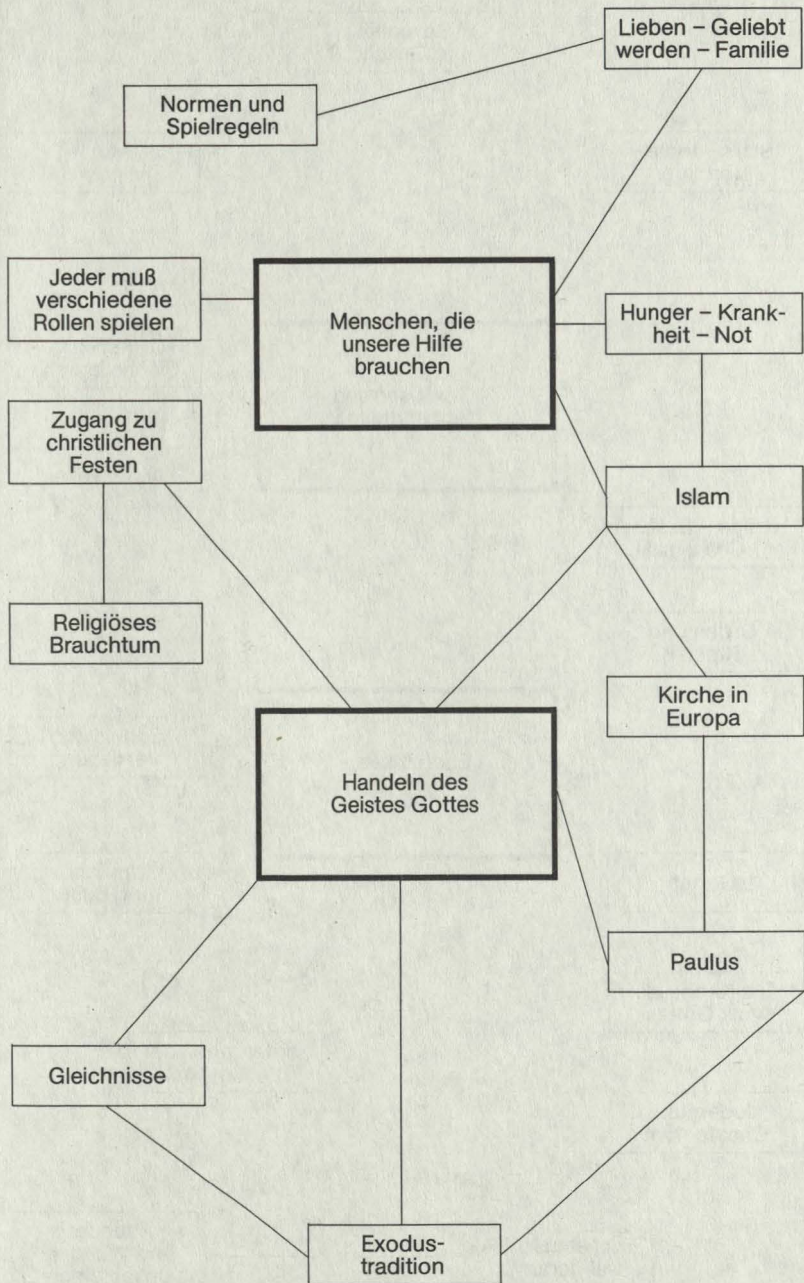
Lieben – Geliebt werden – Familie

Normen und Spielregeln

Jeder muß verschiedene Rollen spielen

Menschen, die unsere Hilfe brauchen

Hunger – Krankheit – Not

Zugang zu christlichen Festen

Islam

Religiöses Brauchtum

Kirche in Europa

Handeln des Geistes Gottes

Paulus

Gleichnisse

Exodustradition